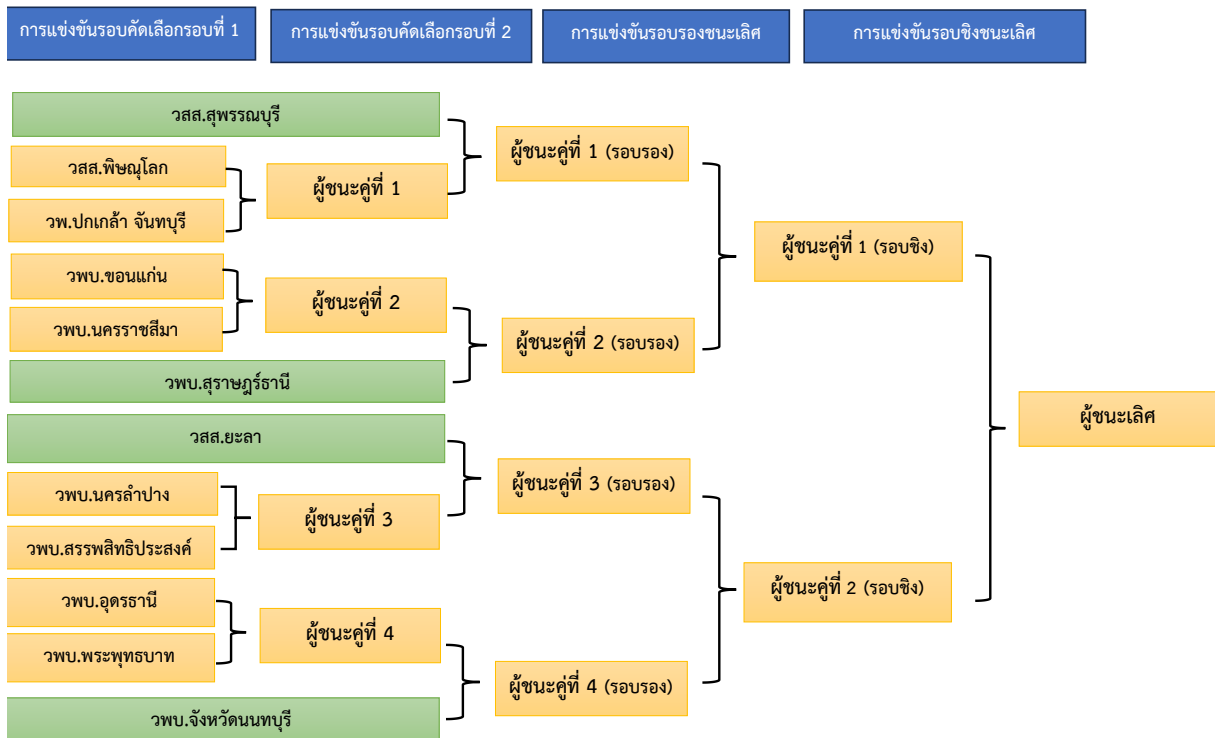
การแข่งขันรอบคัดเลือกรอบที่ 1

การแข่งขันรอบคัดเลือกรอบที่ 2

การแข่งขันรอบรองชนะเลิศ

การแข่งขันรอบชิงชนะเลิศ

วสส.สุพรรณบุรี

วสส.พิษณุโลก

วพ.ปกเกล้า จันทบุรี

ผู้ชนะคู่ที่ 1

ผู้ชนะคู่ที่ 1 (รอบรอง)

วพบ.ขอนแก่น

วพบ.นครราชสีมา

ผู้ชนะคู่ที่ 2

วพบ.สุราษฎร์ธานี

ผู้ชนะคู่ที่ 2 (รอบรอง)

ผู้ชนะคู่ที่ 1 (รอบชิง)

วสส.ยะลา

วพบ.นครลำปาง

วพบ.สรรพสิทธิประสงค์

ผู้ชนะคู่ที่ 3

ผู้ชนะคู่ที่ 3 (รอบรอง)

วพบ.อุดรธานี

วพบ.พระพุทธบาท

ผู้ชนะคู่ที่ 4

วพบ.จังหวัดนนทบุรี

ผู้ชนะคู่ที่ 4 (รอบรอง)

ผู้ชนะคู่ที่ 2 (รอบชิง)

ผู้ชนะเลิศ